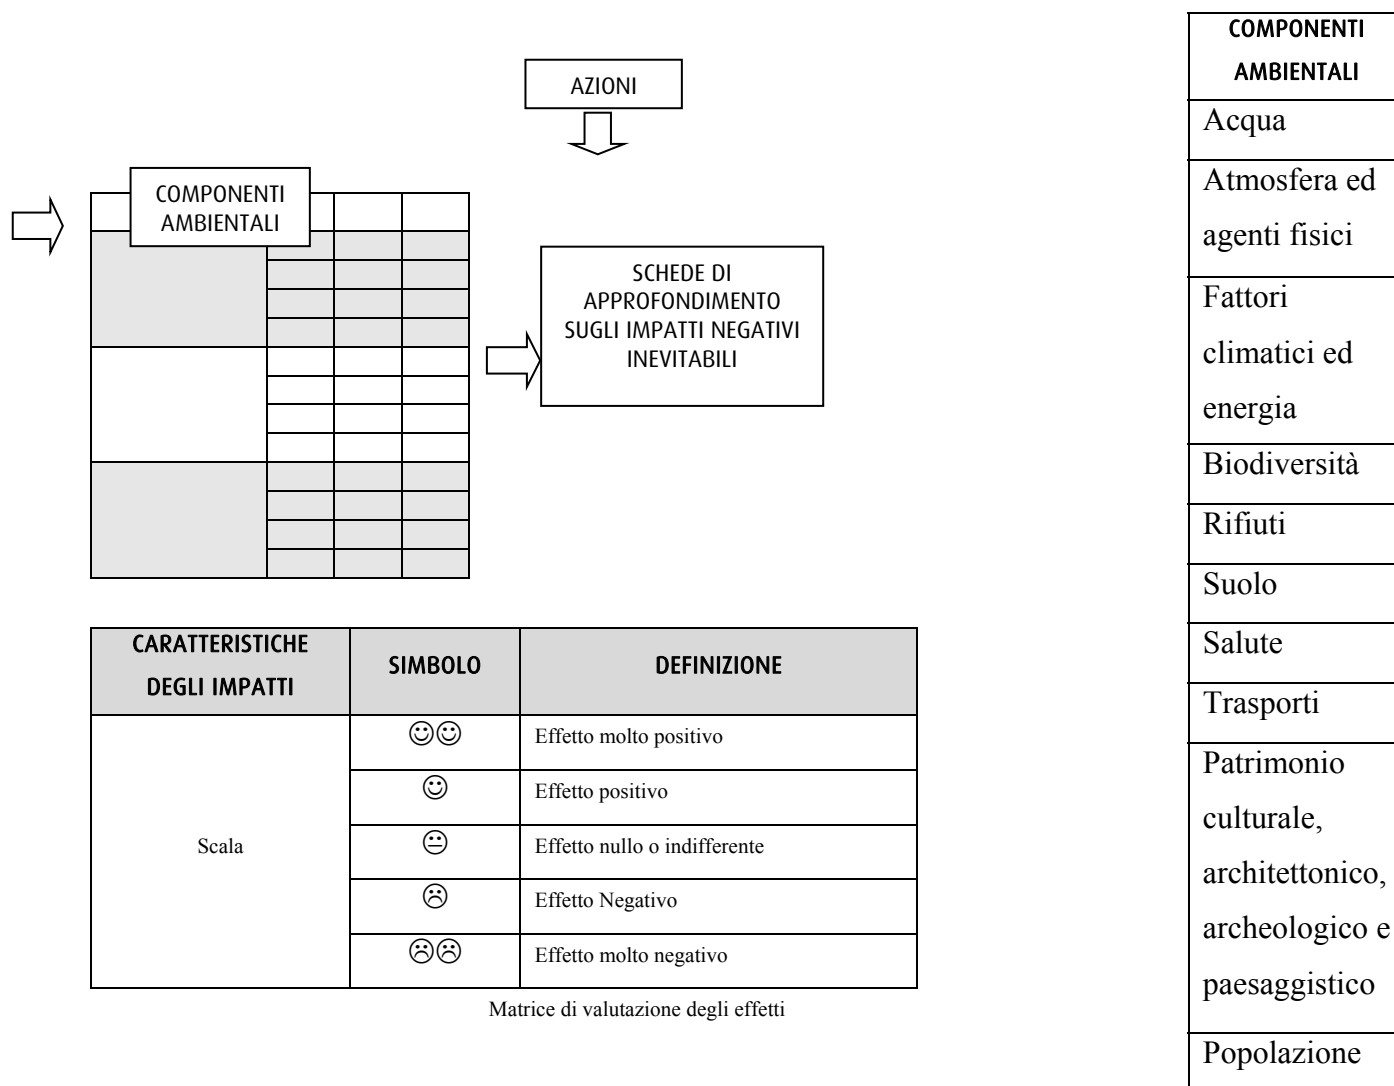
AZIONI

COMPONENTI AMBIENTALI

SCHEDE DI APPROFONDIMENTO SUGLI IMPATTI NEGATIVI INEVITABILI

| CARATTERISTICHE DEGLI IMPATTI | SIMBOLO | DEFINIZIONE |
|---|---|---|
| Scala | ☺☺ | Effetto molto positivo |
| | ☺ | Effetto positivo |
| | 😐 | Effetto nullo o indifferente |
| | ☹ | Effetto Negativo |
| | ☹☹ | Effetto molto negativo |

Matrice di valutazione degli effetti

| COMPONENTI AMBIENTALI |
|---|
| Acqua |
| Atmosfera ed agenti fisici |
| Fattori climatici ed energia |
| Biodiversità |
| Rifiuti |
| Suolo |
| Salute |
| Trasporti |
| Patrimonio culturale, architettonico, archeologico e paesaggistico |
| Popolazione |